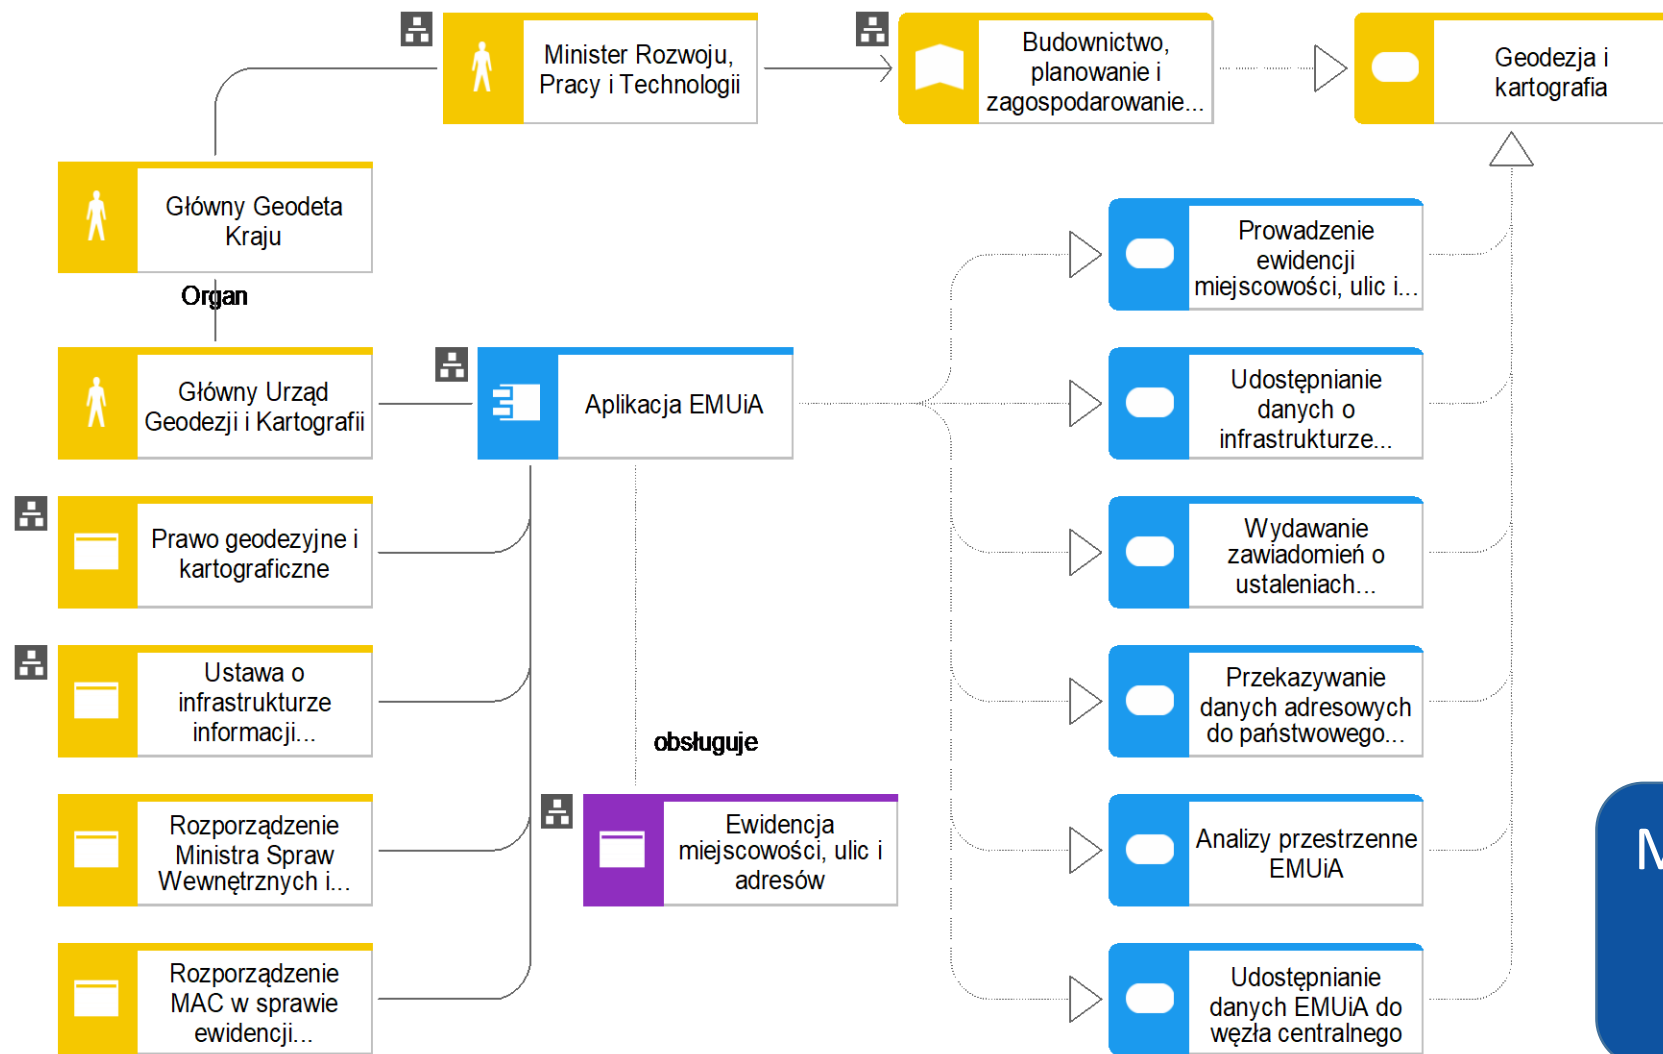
Minister Rozwoju, Pracy i Technologii

Budownictwo, planowanie i zagospodarowanie...

Geodezja i kartografia

Główny Geodeta Kraju

Organ

Główny Urząd Geodezji i Kartografii

Aplikacja EMUiA

Prowadzenie ewidencji miejscowości, ulic i...

Udostępnianie danych o infrastrukturze...

Wydawanie zawiadomień o ustaleniach...

Przekazywanie danych adresowych do państwowego...

Analizy przestrzenne EMUiA

Udostępnianie danych EMUiA do węzła centralnego

Prawo geodezyjne i kartograficzne

Ustawa o infrastrukturze informacji...

Rozporządzenie Ministra Spraw Wewnętrznych i...

Rozporządzenie MAC w sprawie ewidencji...

obsługuje

Ewidencja miejscowości, ulic i adresów

M